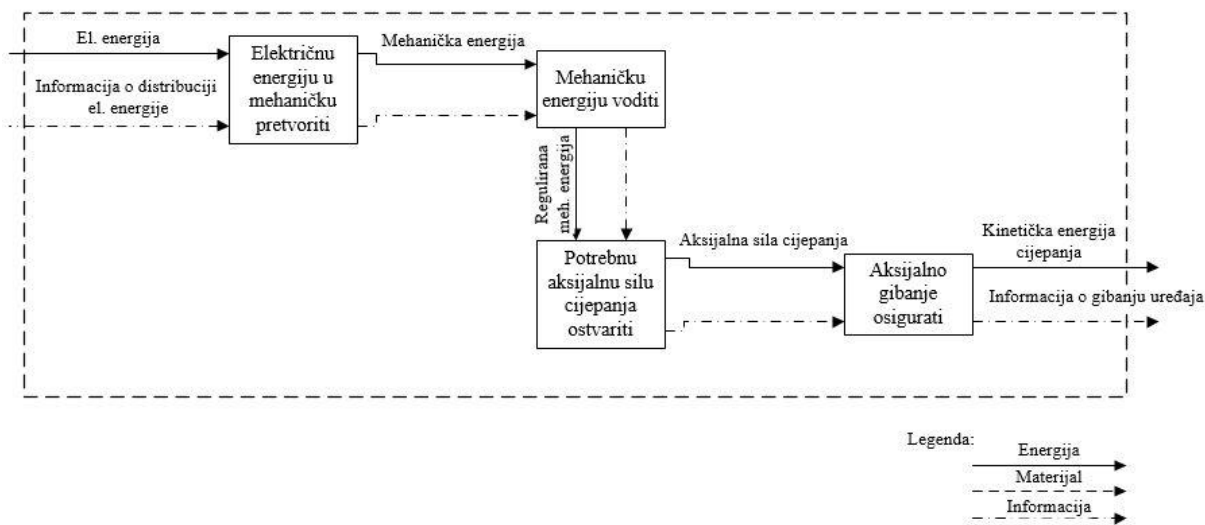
El. energija

Informacija o distribuciji el. energije

Električnu energiju u mehaničku pretvoriti

Mehanička energija

Mehaničku energiju voditi

Regulirana meh. energija

Potrebnu aksijalnu silu cijepanja ostvariti

Aksijalna sila cijepanja

Aksijalno gibanje osigurati

Kinetička energija cijepanja

Informacija o gibanju uređaja

Legenda:

Energija

Materijal

Informacija